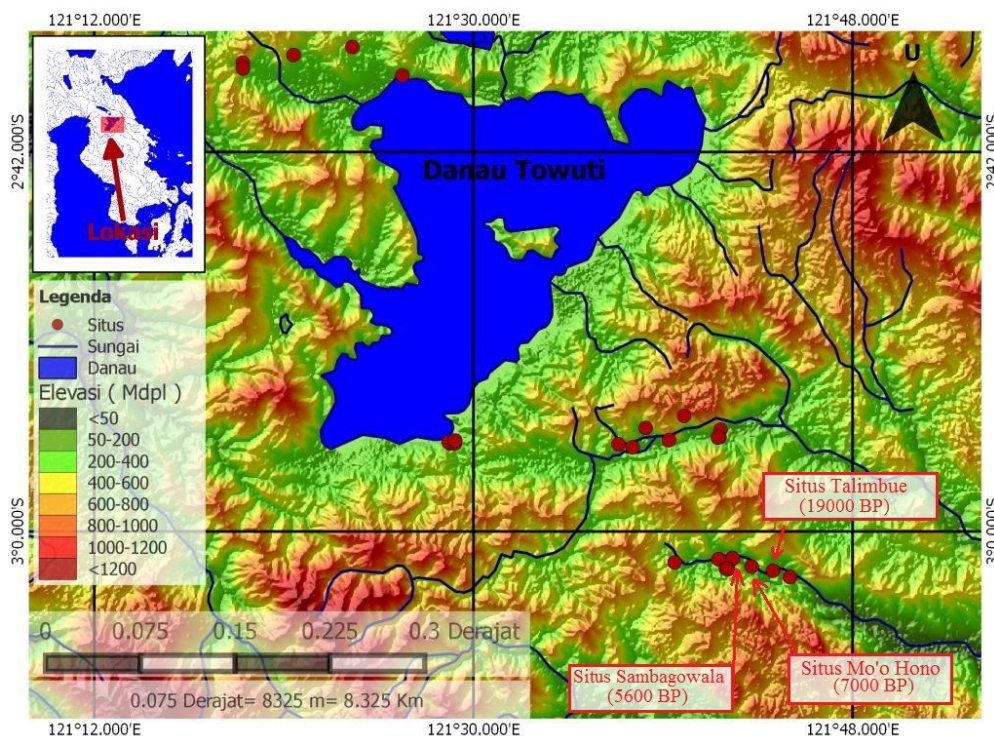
121°12.000'E
121°30.000'E
121°48.000'E

U

2°42.000'S
2°42.000'S

Lokasi

Danau Towuti

Legenda
Situs
Sungai
Danau
Elevasi ( Mdpl )
<50
50-200
200-400
400-600
600-800
800-1000
1000-1200
<1200

Situs Talimbue
(19000 BP)

3°0.000'S
3°0.000'S

0 0.075 0.15 0.225 0.3 Derajat

0.075 Derajat= 8325 m= 8.325 Km

Situs Sambagowala
(5600 BP)

Situs Mo'o Hono
(7000 BP)

121°12.000'E
121°30.000'E
121°48.000'E